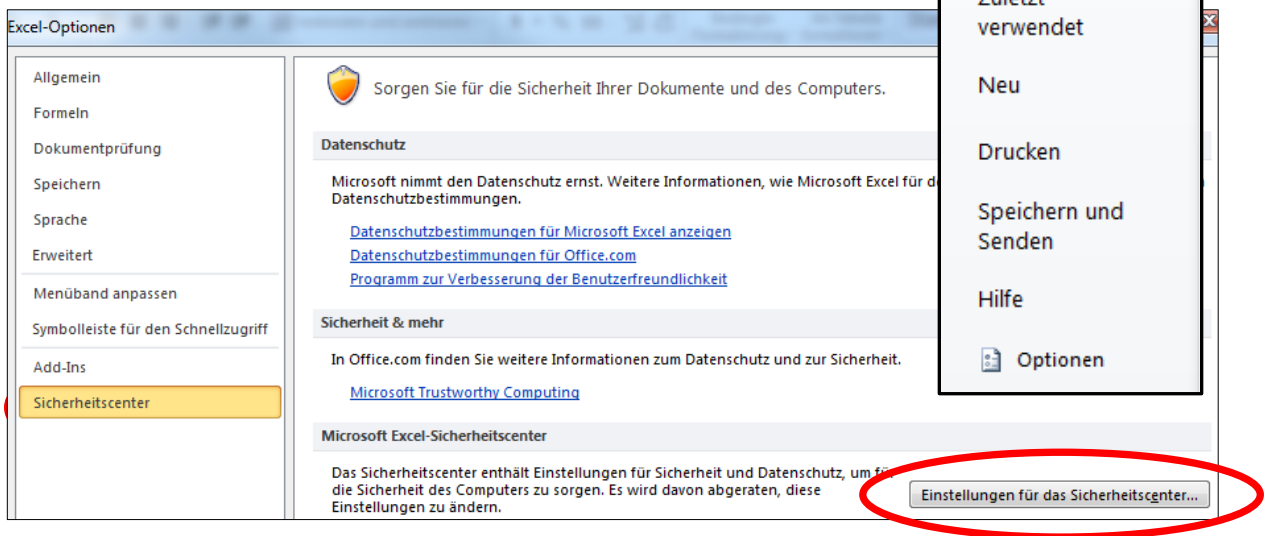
Excel-Optionen

Allgemein
Formeln
Dokumentprüfung
Speichern
Sprache
Erweitert
Menüband anpassen
Symbolleiste für den Schnellzugriff
Add-Ins
Sicherheitscenter

Sorgen Sie für die Sicherheit Ihrer Dokumente und des Computers.

Datenschutz

Microsoft nimmt den Datenschutz ernst. Weitere Informationen, wie Microsoft Excel für d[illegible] Datenschutzbestimmungen.

Datenschutzbestimmungen für Microsoft Excel anzeigen
Datenschutzbestimmungen für Office.com
Programm zur Verbesserung der Benutzerfreundlichkeit

Sicherheit & mehr

In Office.com finden Sie weitere Informationen zum Datenschutz und zur Sicherheit.

Microsoft Trustworthy Computing

Microsoft Excel-Sicherheitscenter

Das Sicherheitscenter enthält Einstellungen für Sicherheit und Datenschutz, um fü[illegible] die Sicherheit des Computers zu sorgen. Es wird davon abgeraten, diese Einstellungen zu ändern.

Einstellungen für das Sicherheitscenter...

Zuletzt verwendet
Neu
Drucken
Speichern und Senden
Hilfe
Optionen